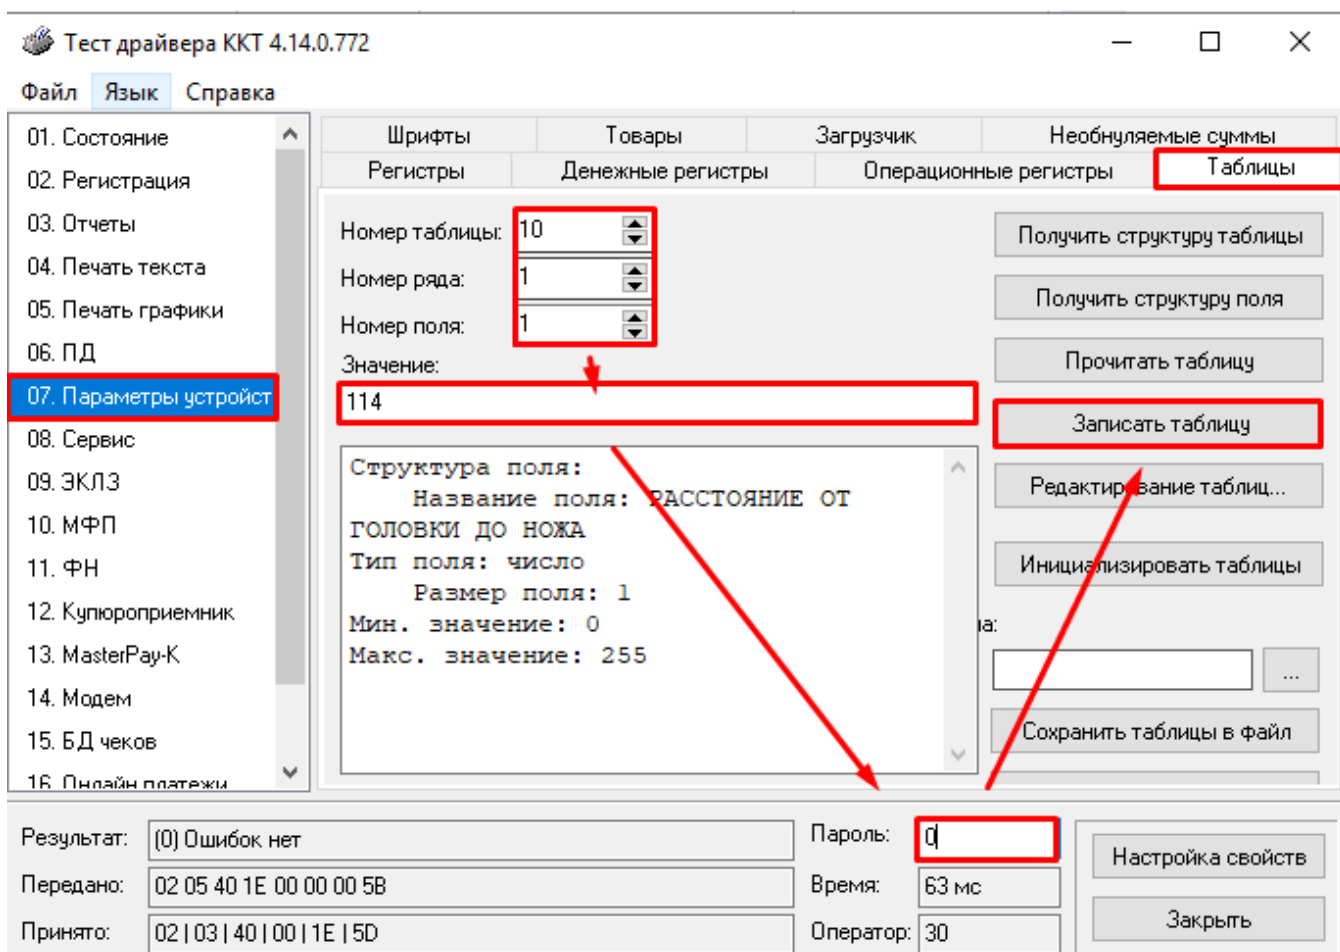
Тест драйвера ККТ 4.14.0.772

Файл Язык Справка

01. Состояние
02. Регистрация
03. Отчеты
04. Печать текста
05. Печать графики
06. ПД
07. Параметры устройст
08. Сервис
09. ЭКЛЗ
10. МФП
11. ФН
12. Купюроприемник
13. MasterPay-K
14. Модем
15. БД чеков
16. Онлайн платежи

Шрифты Товары Загрузчик Необнуляемые суммы
Регистры Денежные регистры Операционные регистры Таблицы

Номер таблицы: 10
Номер ряда: 1
Номер поля: 1
Значение:
114

Структура поля:
Название поля: РАССТОЯНИЕ ОТ ГОЛОВКИ ДО НОЖА
Тип поля: число
Размер поля: 1
Мин. значение: 0
Макс. значение: 255

Получить структуру таблицы
Получить структуру поля
Прочитать таблицу
Записать таблицу
Редактирование таблиц...
Инициализировать таблицы
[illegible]а:
...
Сохранить таблицы в файл

Результат: (0) Ошибок нет
Передано: 02 05 40 1E 00 00 00 5B
Принято: 02 | 03 | 40 | 00 | 1E | 5D
Пароль: 0
Время: 63 мс
Оператор: 30
Настройка свойств
Закрыть